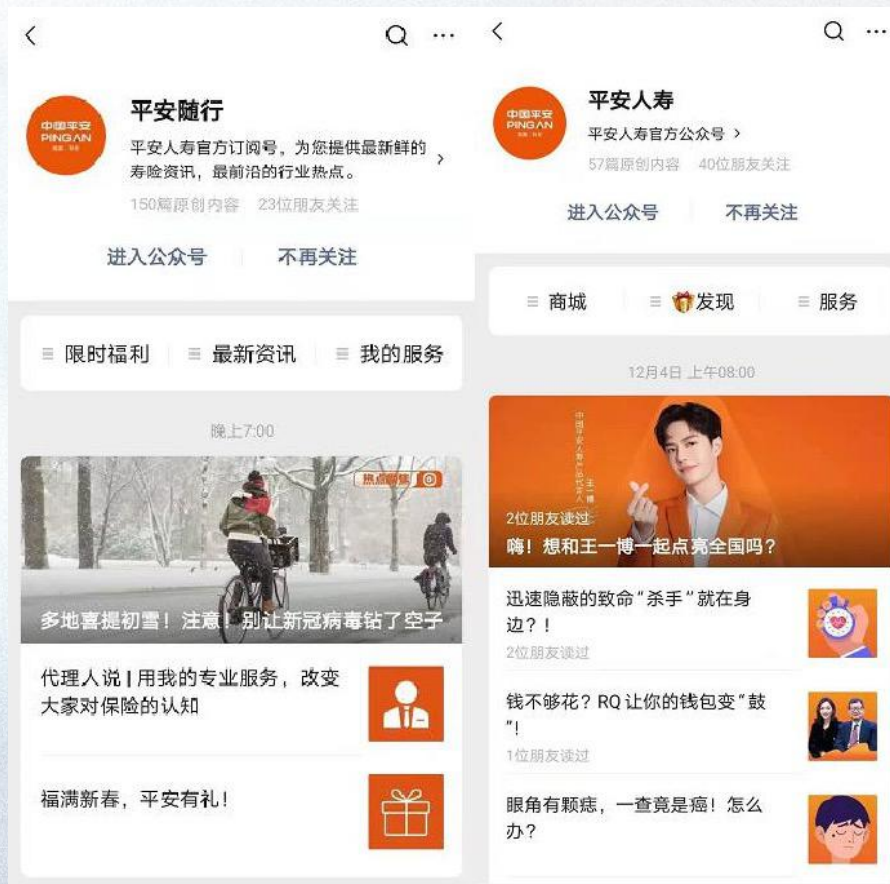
中国平安
PINGAN

平安随行

平安人寿官方订阅号，为您提供最新鲜的寿险资讯，最前沿的行业热点。

150篇原创内容　23位朋友关注

进入公众号　不再关注

限时福利　最新资讯　我的服务

晚上7:00

热点新闻

多地喜提初雪！注意！别让新冠病毒钻了空子

代理人说丨用我的专业服务，改变大家对保险的认知

福满新春，平安有礼！

中国平安
PINGAN

平安人寿

平安人寿官方公众号

57篇原创内容　40位朋友关注

进入公众号　不再关注

商城　发现　服务

12月4日 上午08:00

中国平安人寿品牌代言人 王一博

2位朋友读过

嗨！想和王一博一起点亮全国吗？

迅速隐蔽的致命"杀手"就在身边？！

2位朋友读过

钱不够花？RQ 让你的钱包变"鼓"！

1位朋友读过

眼角有颗痣，一查竟是癌！怎么办？